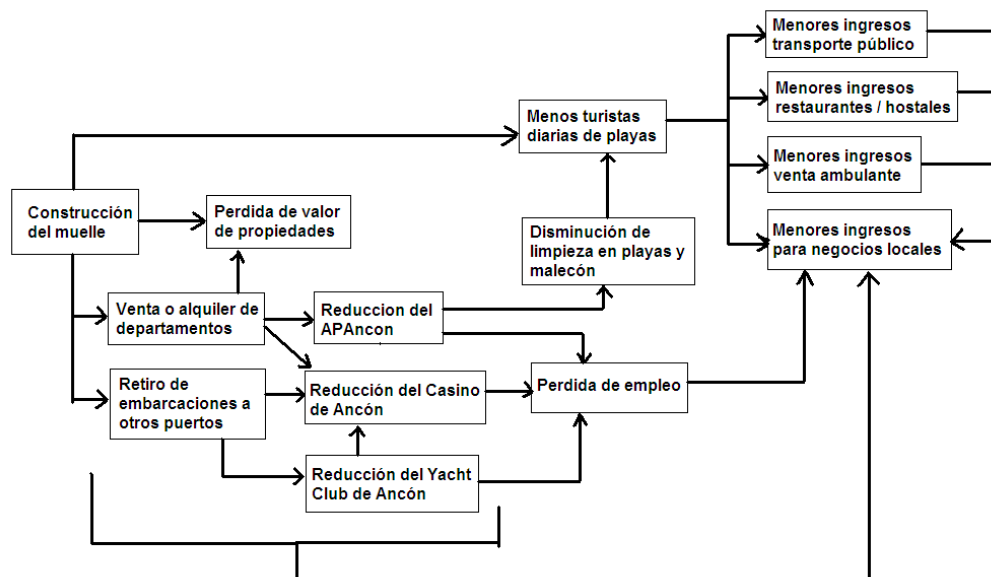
Construcción del muelle

Perdida de valor de propiedades

Menos turistas diarias de playas

Menores ingresos transporte público

Menores ingresos restaurantes / hostales

Menores ingresos venta ambulante

Menores ingresos para negocios locales

Disminución de limpieza en playas y malecón

Venta o alquiler de departamentos

Reduccion del APAncon

Retiro de embarcaciones a otros puertos

Reducción del Casino de Ancón

Perdida de empleo

Reducción del Yacht Club de Ancón